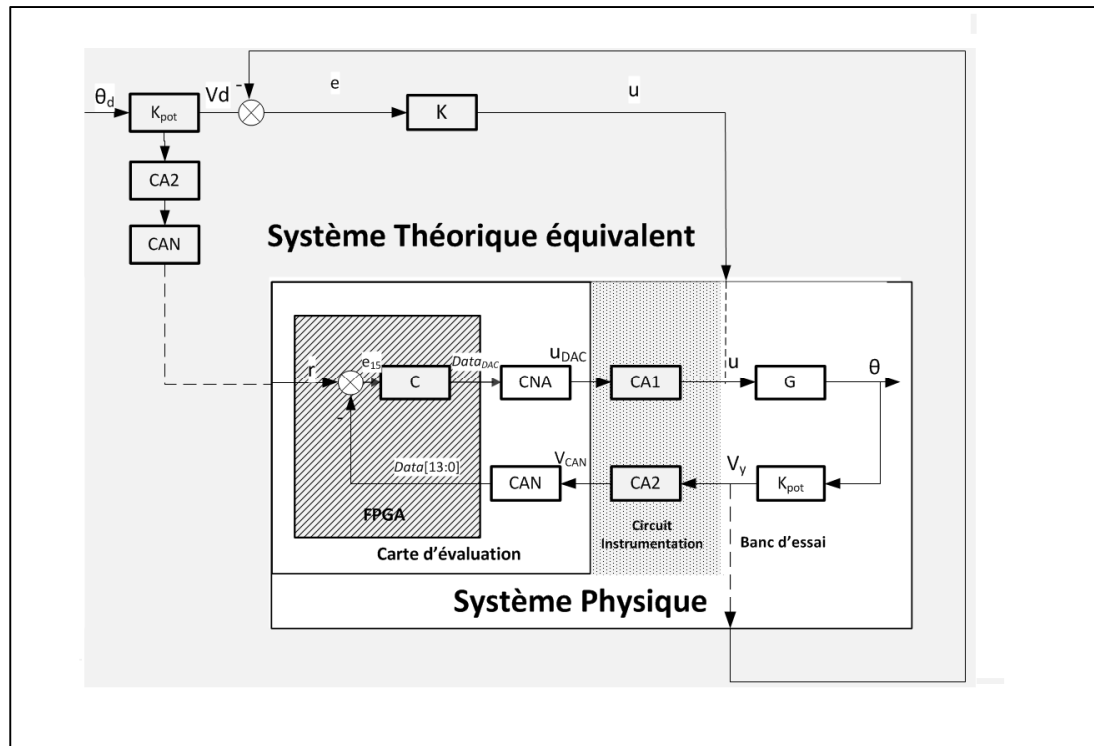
$\theta_d$
$K_{pot}$
Vd
-
e
K
u
CA2
CAN
Système Théorique équivalent
r
$e_{15}$
C
$Data_{DAC}$
$u_{DAC}$
CNA
CA1
u
G
$\theta$
-
$Data[13:0]$
$V_{CAN}$
CAN
CA2
$V_y$
$K_{pot}$
FPGA
Carte d'évaluation
Circuit Instrumentation
Banc d'essai
Système Physique